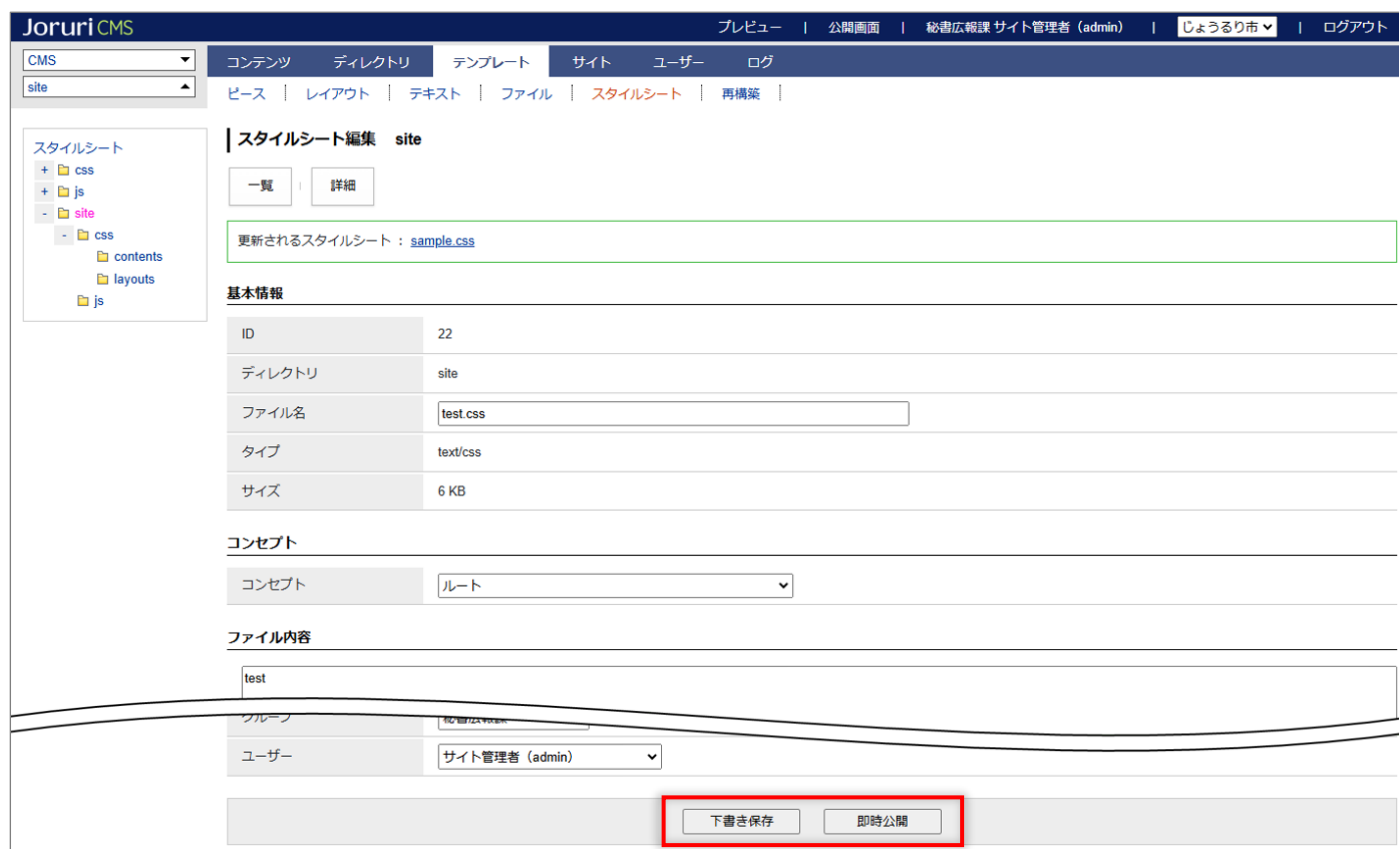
Joruri CMS

プレビュー | 公開画面 | 秘書広報課 サイト管理者（admin） | じょうるり市 | ログアウト

CMS
site

コンテンツ　ディレクトリ　テンプレート　サイト　ユーザー　ログ

ピース | レイアウト | テキスト | ファイル | スタイルシート | 再構築 |

スタイルシート
+ css
+ js
- site
- css
contents
layouts
js

スタイルシート編集　site

一覧　詳細

更新されるスタイルシート： sample.css

基本情報

| ID | 22 |
|---|---|
| ディレクトリ | site |
| ファイル名 | test.css |
| タイプ | text/css |
| サイズ | 6 KB |

コンセプト

| コンセプト | ルート |
|---|---|

ファイル内容

test

| グループ | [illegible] |
|---|---|
| ユーザー | サイト管理者（admin） |

下書き保存　即時公開